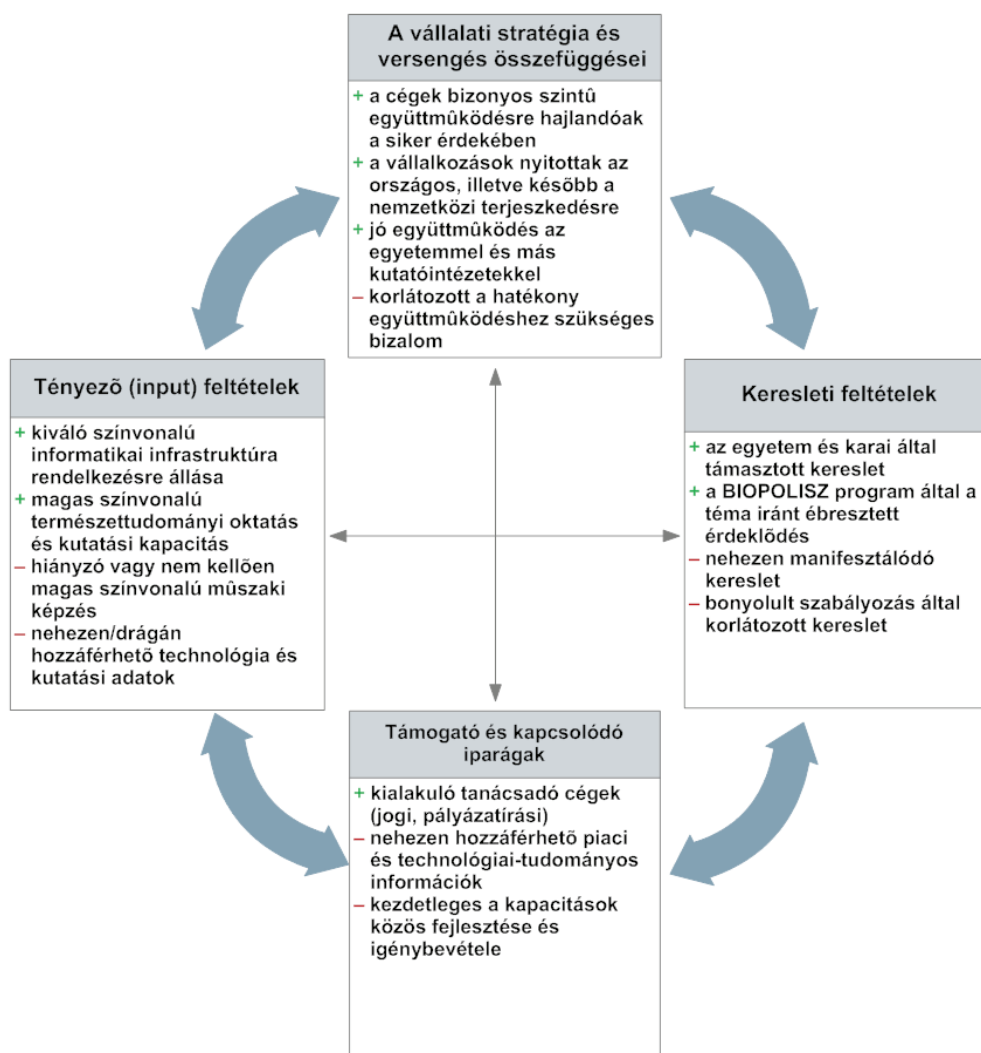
A vállalati stratégia és versengés összefüggései

+ a cégek bizonyos szintû együttmûködésre hajlandóak a siker érdekében
+ a vállalkozások nyitottak az országos, illetve késõbb a nemzetközi terjeszkedésre
+ jó együttmûködés az egyetemmel és más kutatóintézetekkel
– korlátozott a hatékony együttmûködéshez szükséges bizalom

Tényezõ (input) feltételek

+ kiváló színvonalú informatikai infrastruktúra rendelkezésre állása
+ magas színvonalú természettudományi oktatás és kutatási kapacitás
– hiányzó vagy nem kellõen magas színvonalú mûszaki képzés
– nehezen/drágán hozzáférhetõ technológia és kutatási adatok

Keresleti feltételek

+ az egyetem és karai által támasztott kereslet
+ a BIOPOLISZ program által a téma iránt ébresztett érdeklõdés
– nehezen manifesztálódó kereslet
– bonyolult szabályozás által korlátozott kereslet

Támogató és kapcsolódó iparágak

+ kialakuló tanácsadó cégek (jogi, pályázatírási)
– nehezen hozzáférhetõ piaci és technológiai-tudományos információk
– kezdetleges a kapacitások közös fejlesztése és igénybevétele